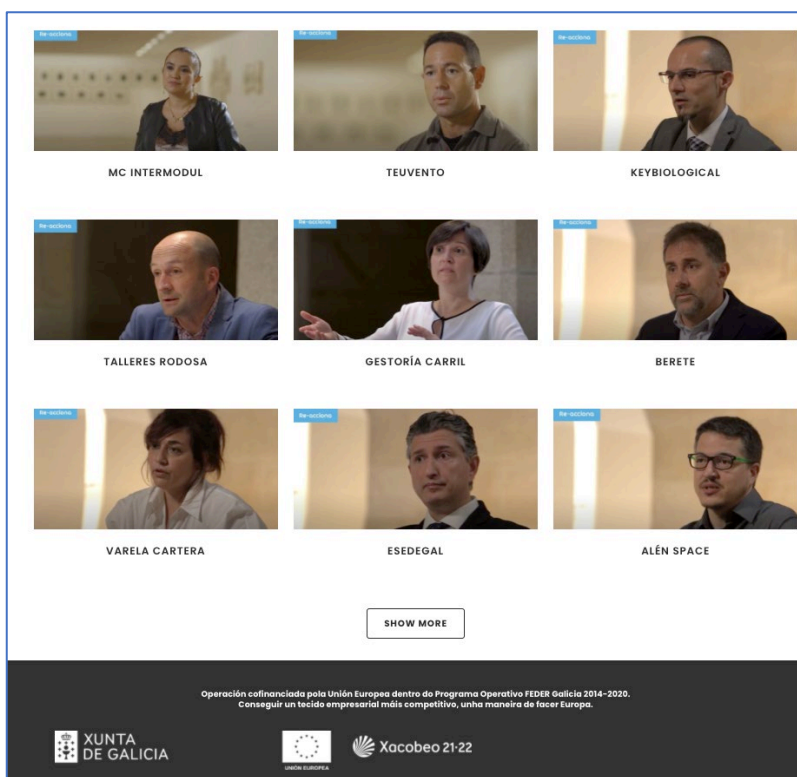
Re-acciona

MC INTERMODUL

Re-acciona

TEUVENTO

Re-acciona

KEYBIOLOGICAL

Re-acciona

TALLERES RODOSA

Re-acciona

GESTORÍA CARRIL

Re-acciona

BERETE

Re-acciona

VARELA CARTERA

Re-acciona

ESEDEGAL

Re-acciona

ALÉN SPACE

SHOW MORE

Operación cofinanciada pola Unión Europea dentro do Programa Operativo FEDER Galicia 2014-2020.
Conseguir un tecido empresarial máis competitivo, unha maneira de facer Europa.

XUNTA DE GALICIA

UNIÓN EUROPEA

Xacobeo 21·22